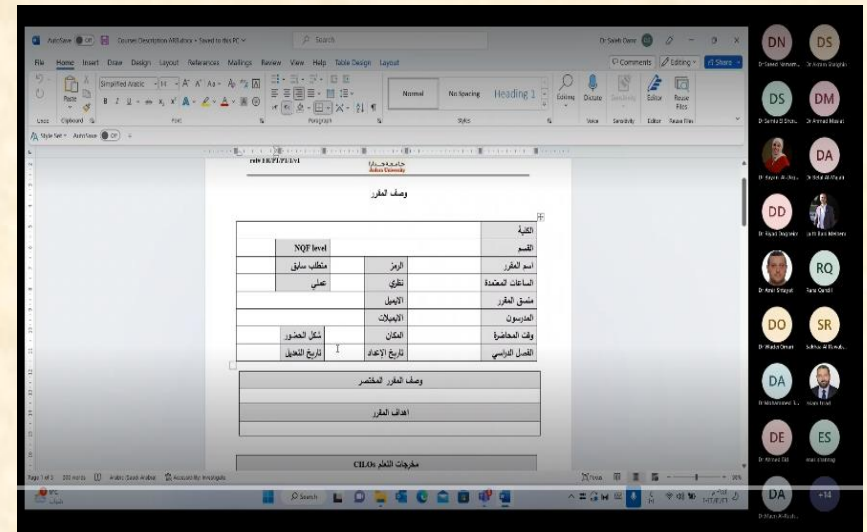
AutoSave Off Course Description-NQF.docx • Saved to this PC Search Dr Saleh Omar

File Home Insert Draw Design Layout References Mailings Review View Help Table Design Layout Comments Editing Share

Paste Clipboard Simplified Arabic 14 Font Paragraph Normal No Spacing Heading 1 Styles Editing Dictate Voice Sensitivity Editor Reuse Files

جامعة جدارا
Jadara University

وصف المقرر

| | الكلية |
|---|---|
| NQF level | القسم |

| متطلب سابق | | الرمز | | اسم المقرر |
|---|---|---|---|---|
| عملي | | نظري | | الساعات المعتمدة |
| | | الإيميل | | منسق المقرر |
| | | الايميلات | | المدرسون |
| شكل الحضور | | المكان | | وقت المحاضرة |
| تاريخ التعديل | | تاريخ الإعداد | | الفصل الدراسي |

وصف المقرر المختصر

اهداف المقرر

مخرجات التعلم CILOs

Page 1 of 2 Arabic (Saudi Arabia) Accessibility: Investigate Focus

DN Dr Saeed Yaseen
DS Dr Dania Shaghlil
DS Dr Samia Al Shunn...
DM Dr Ahmad Masri
Dr Razan Al Ghaj...
DA Dr Belal Al-Rawi
DD Dr Rajaa Daghestani
Dr Bani Melhem
Dr Amal Shaqra
RQ Rana Qandil
DO Dr Wafaa Omari
SR Safaa Al Rub...
DA Dr Mohammed A...
DE Dr Ahmad Ehl
ES Eman Shalabi
DA Dr Wesam Al-Rub...
+14